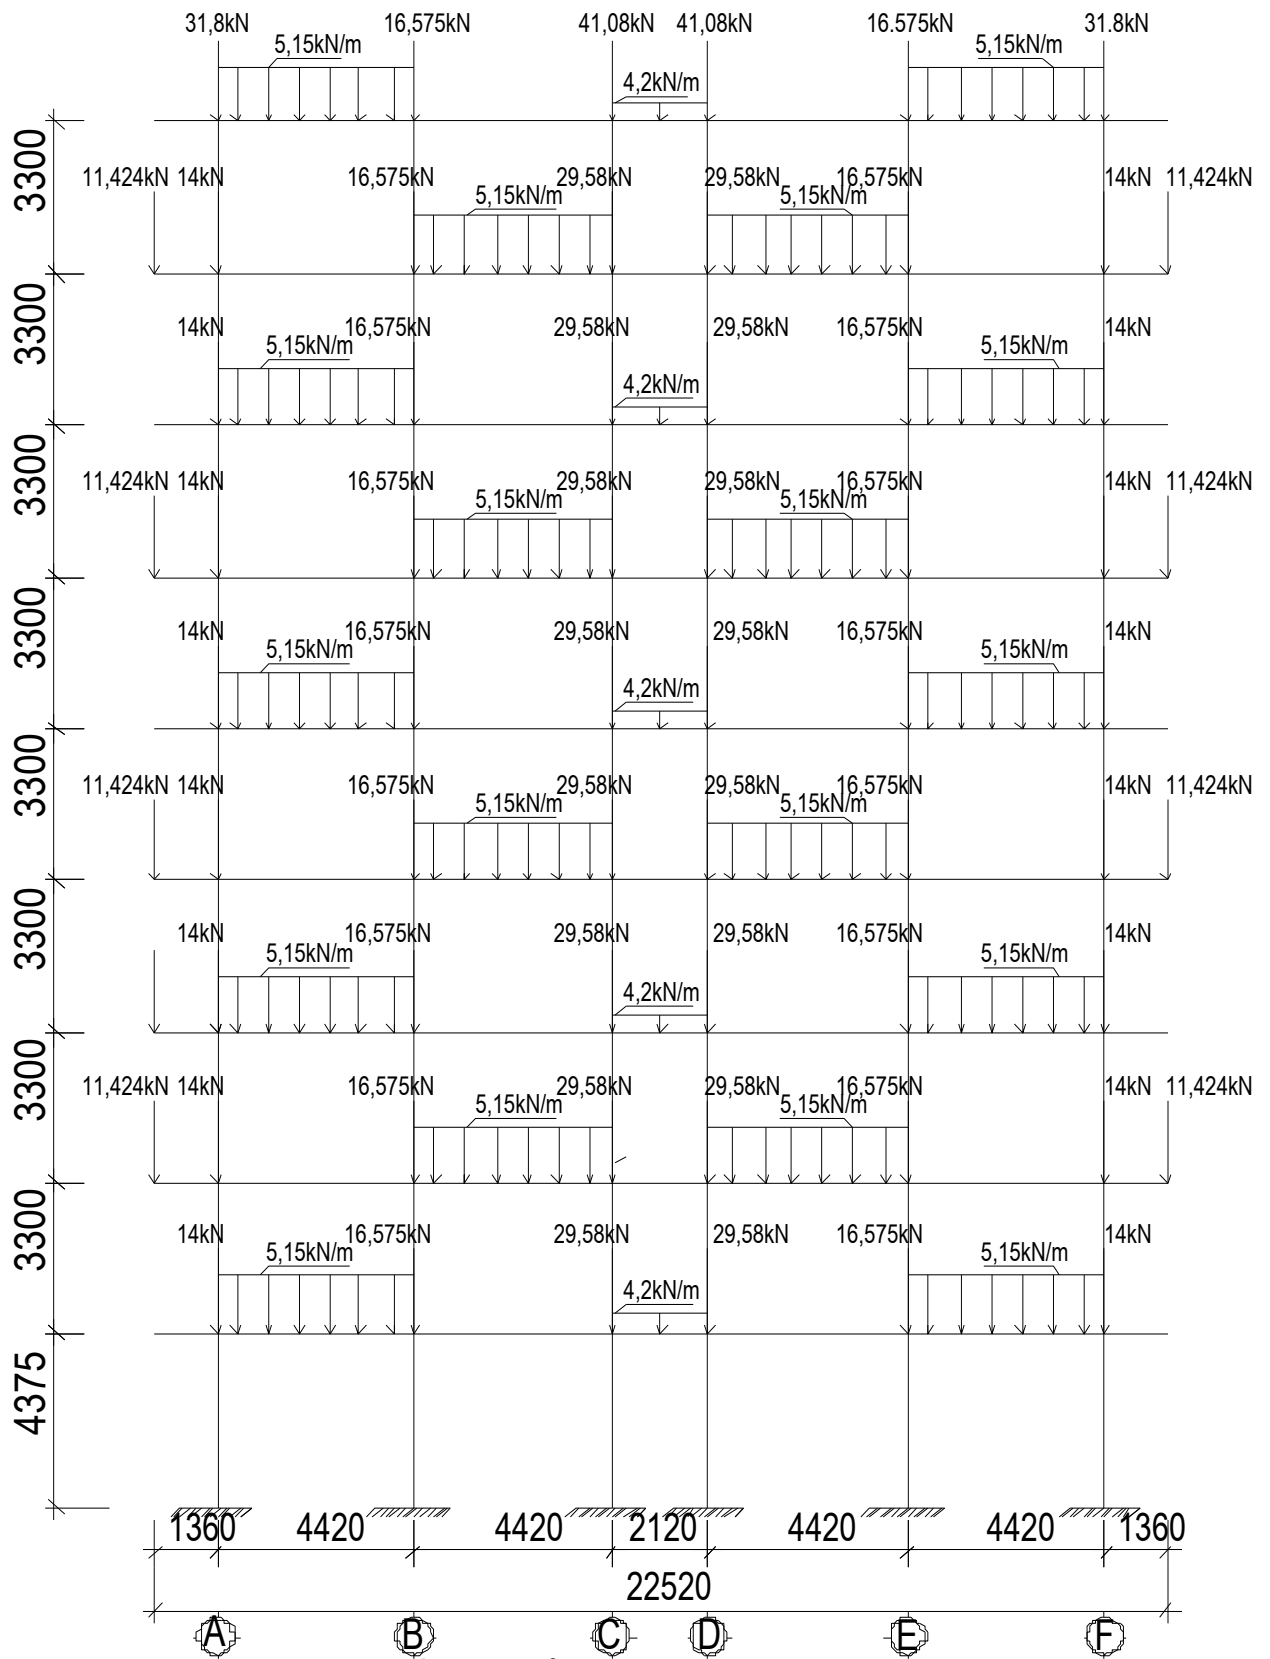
31,8kN 16,575kN 41,08kN 41,08kN 16.575kN 31.8kN
5,15kN/m 5,15kN/m
4,2kN/m

3300
11,424kN 14kN 16,575kN 29,58kN 29,58kN 16,575kN 14kN 11,424kN
5,15kN/m 5,15kN/m

3300
14kN 16,575kN 29,58kN 29,58kN 16,575kN 14kN
5,15kN/m 5,15kN/m
4,2kN/m

3300
11,424kN 14kN 16,575kN 29,58kN 29,58kN 16,575kN 14kN 11,424kN
5,15kN/m 5,15kN/m

3300
14kN 16,575kN 29,58kN 29,58kN 16,575kN 14kN
5,15kN/m 5,15kN/m
4,2kN/m

3300
11,424kN 14kN 16,575kN 29,58kN 29,58kN 16,575kN 14kN 11,424kN
5,15kN/m 5,15kN/m

3300
14kN 16,575kN 29,58kN 29,58kN 16,575kN 14kN
5,15kN/m 5,15kN/m
4,2kN/m

3300
11,424kN 14kN 16,575kN 29,58kN 29,58kN 16,575kN 14kN 11,424kN
5,15kN/m 5,15kN/m

3300
14kN 16,575kN 29,58kN 29,58kN 16,575kN 14kN
5,15kN/m 5,15kN/m
4,2kN/m

4375

1360 4420 4420 2120 4420 4420 1360
22520
A B C D E F